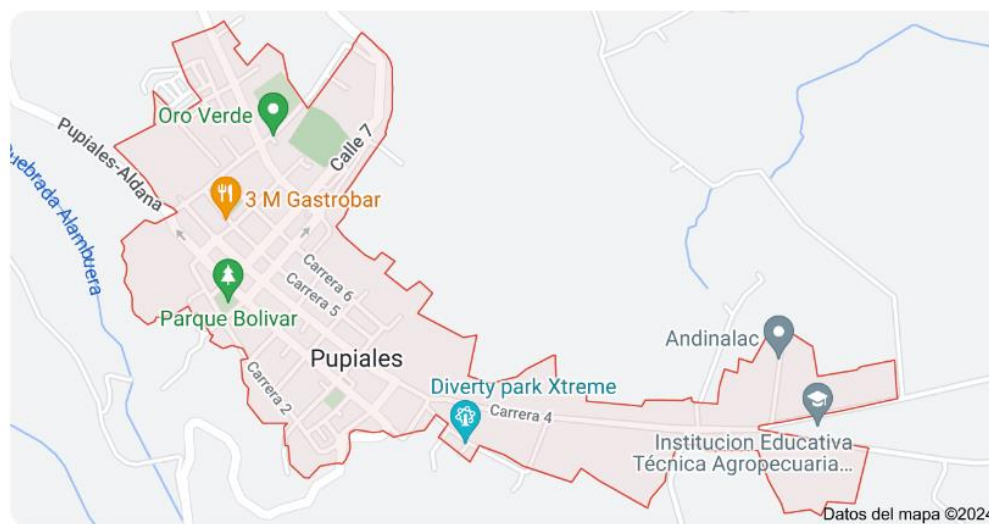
Oro Verde
Pupiales-Aldana
Calle 7
3 M Gastrobar
uebrada Alambuera
Carrera 6
Carrera 5
Parque Bolivar
Pupiales
Carrera 2
Diverty park Xtreme
Carrera 4
Andinalac
Institucion Educativa Técnica Agropecuaria...
Datos del mapa ©2024